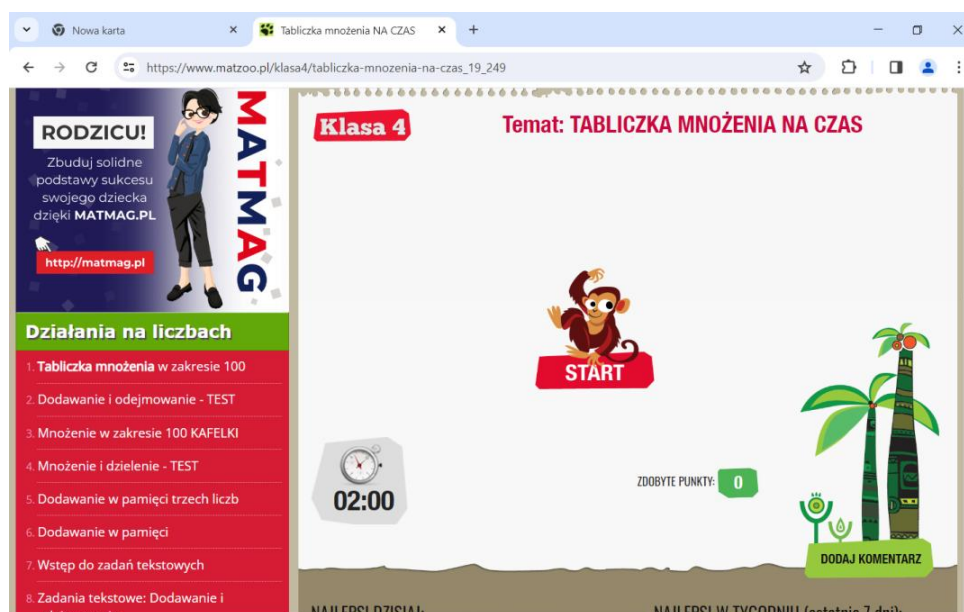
Nowa karta
Tabliczka mnożenia NA CZAS
https://www.matzoo.pl/klasa4/tabliczka-mnozenia-na-czas_19_249

RODZICU!
Zbuduj solidne podstawy sukcesu swojego dziecka dzięki MATMAG.PL
http://matmag.pl
MATMAG

Działania na liczbach
1. Tabliczka mnożenia w zakresie 100
2. Dodawanie i odejmowanie - TEST
3. Mnożenie w zakresie 100 KAFELKI
4. Mnożenie i dzielenie - TEST
5. Dodawanie w pamięci trzech liczb
6. Dodawanie w pamięci
7. Wstęp do zadań tekstowych
8. Zadania tekstowe: Dodawanie i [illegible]

Klasa 4
Temat: TABLICZKA MNOŻENIA NA CZAS
START
02:00
ZDOBYTE PUNKTY: 0
DODAJ KOMENTARZ
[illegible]
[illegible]